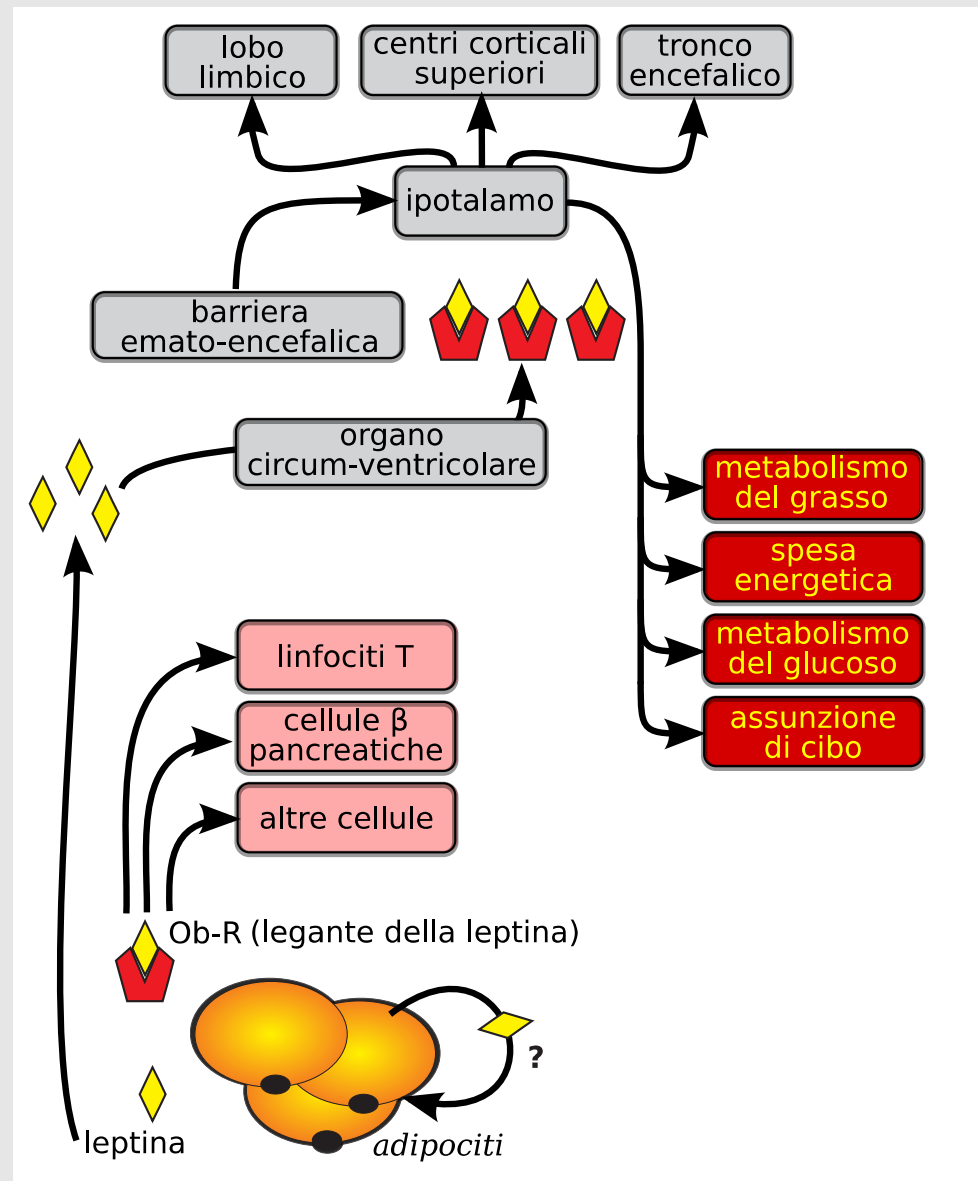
lobo limbico

centri corticali superiori

tronco encefalico

ipotalamo

barriera emato-encefalica

organo circum-ventricolare

metabolismo del grasso

spesa energetica

metabolismo del glucoso

assunzione di cibo

linfociti T

cellule β pancreatiche

altre cellule

Ob-R (legante della leptina)

?

leptina

adipociti